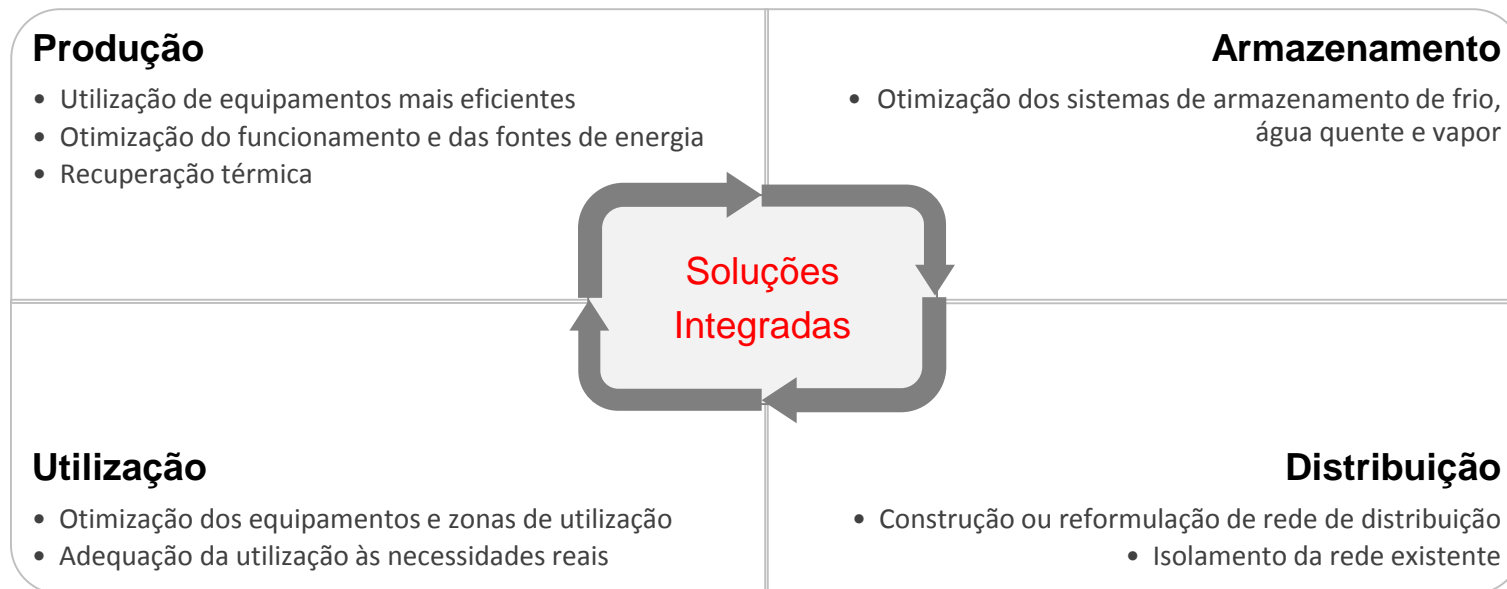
Produção

- Utilização de equipamentos mais eficientes
- Otimização do funcionamento e das fontes de energia
- Recuperação térmica

Armazenamento

- Otimização dos sistemas de armazenamento de frio, água quente e vapor

Soluções Integradas

Utilização

- Otimização dos equipamentos e zonas de utilização
- Adequação da utilização às necessidades reais

Distribuição

- Construção ou reformulação de rede de distribuição
- Isolamento da rede existente